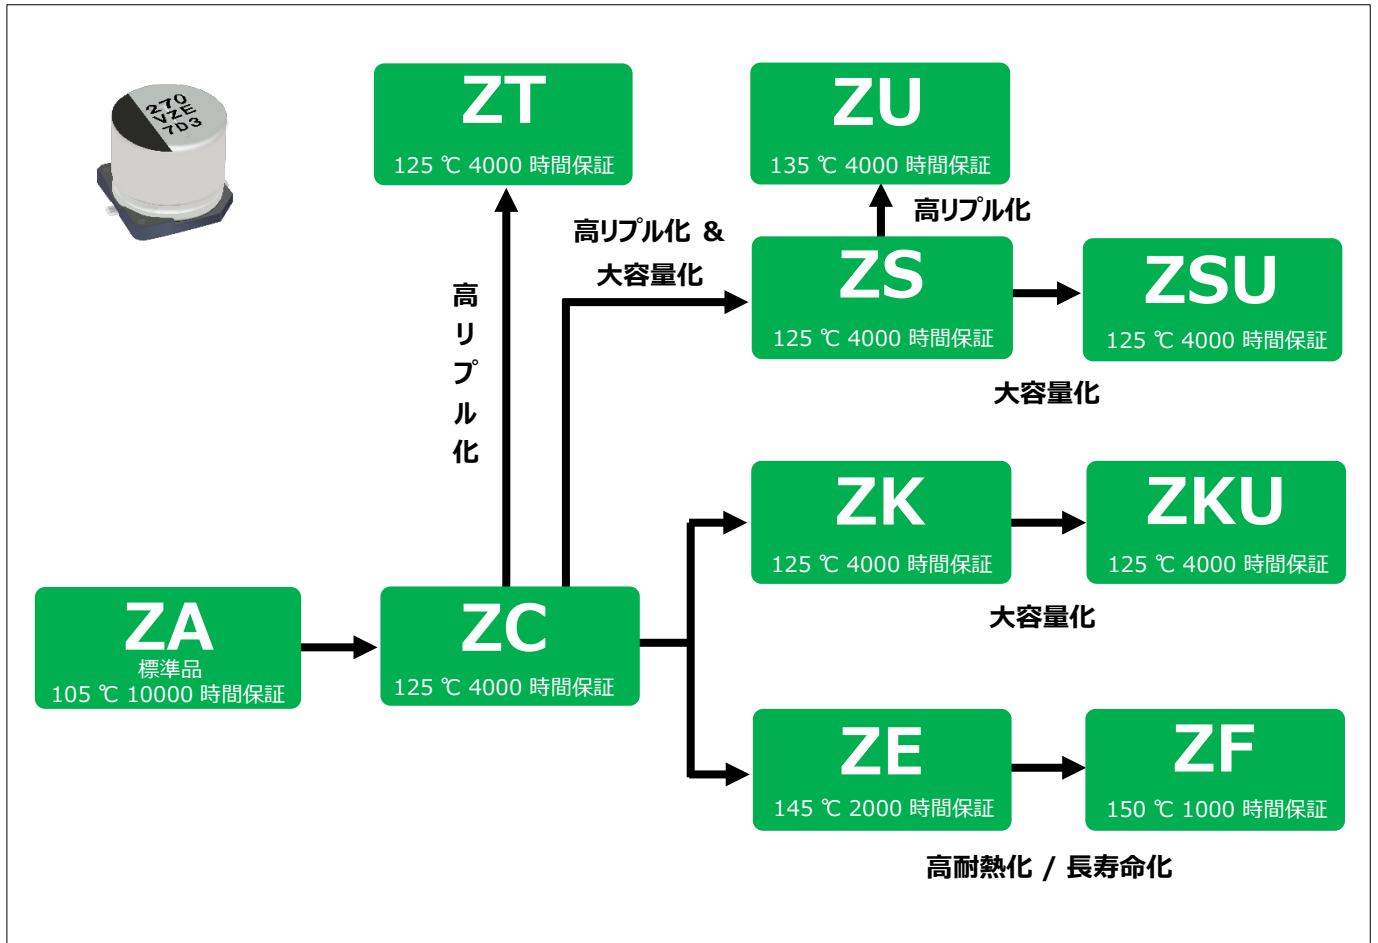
270
VZE
7D3

ZT
125 ℃ 4000 時間保証

ZU
135 ℃ 4000 時間保証

高リプル化

高リプル化 &
大容量化

ZS
125 ℃ 4000 時間保証

ZSU
125 ℃ 4000 時間保証

高
リ
プ
ル
化

大容量化

ZK
125 ℃ 4000 時間保証

ZKU
125 ℃ 4000 時間保証

大容量化

ZA
標準品
105 ℃ 10000 時間保証

ZC
125 ℃ 4000 時間保証

ZE
145 ℃ 2000 時間保証

ZF
150 ℃ 1000 時間保証

高耐熱化 / 長寿命化